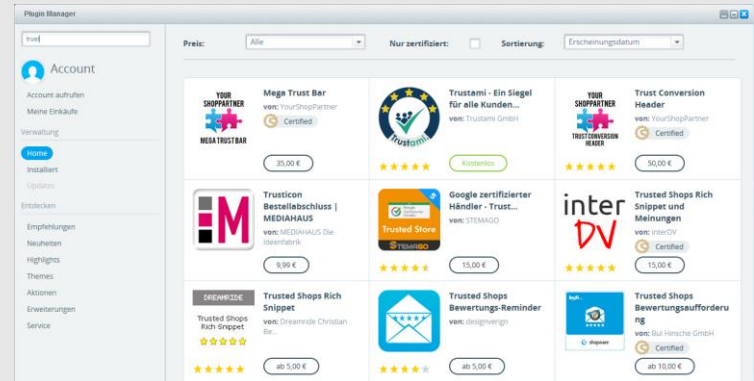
Plugin Manager

trust

Account

Account aufrufen

Meine Einkäufe

Verwaltung

Home

Installiert

Updates

Entdecken

Empfehlungen

Neuheiten

Highlights

Themes

Aktionen

Erweiterungen

Service

Preis: Alle

Nur zertifiziert:

Sortierung: Erscheinungsdatum

YOUR SHOPPARTNER MEGA TRUST BAR

Mega Trust Bar

von: YourShopPartner

Certified

35,00 €

trustami

Trustami - Ein Siegel für alle Kunden...

von: Trustami GmbH

Kostenlos

YOUR SHOPPARTNER TRUST CONVERSION HEADER

Trust Conversion Header

von: YourShopPartner

Certified

50,00 €

Trusticon Bestellabschluss | MEDIAHAUS

von: MEDIAHAUS Die Ideenfabrik

9,99 €

Trusted Store STEMAGO

Google zertifizierter Händler - Trust...

von: STEMAGO

15,00 €

inter DV

Trusted Shops Rich Snippet und Meinungen

von: interDV

Certified

15,00 €

DREAMRIDE Trusted Shops Rich Snippet

Trusted Shops Rich Snippet

von: Dreamride Christian Be...

ab 5,00 €

Trusted Shops Bewertungs-Reminder

von: designverign

ab 5,00 €

shopware

Trusted Shops Bewertungsaufforderung

von: Bui Hinsche GmbH

Certified

ab 10,00 €